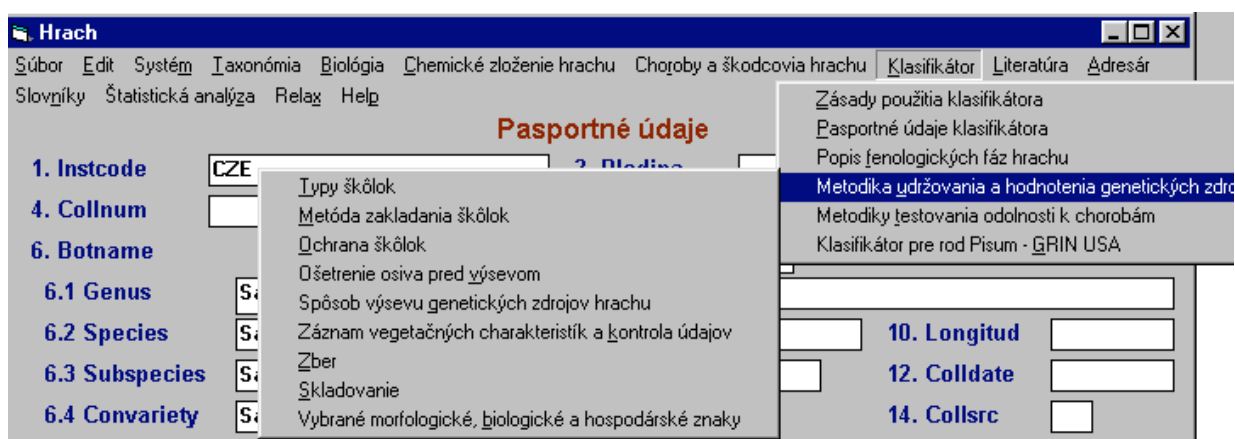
Hrach

Súbor Edit Systém Taxonómia Biológia Chemické zloženie hrachu Choroby a škodcovia hrachu Klasifikátor Literatúra Adresár

Slovníky Štatistická analýza Relax Help

Pasportné údaje

1. Instcode CZE

2. Plodina

4. Collnum

6. Botname

6.1 Genus Sa

6.2 Species Sa

6.3 Subspecies Sa

6.4 Convariety Sa

10. Longitud

12. Colldate

14. Collsrc

Typy škôlok
Metóda zakladania škôlok
Ochrana škôlok
Ošetrenie osiva pred výsevom
Spôsob výsevu genetických zdrojov hrachu
Záznam vegetačných charakteristík a kontrola údajov
Zber
Skladovanie
Vybrané morfologické, biologické a hospodárske znaky

Zásady použitia klasifikátora
Pasportné údaje klasifikátora
Popis fenologických fáz hrachu
Metodika udržovania a hodnotenia genetických zdro
Metodiky testovania odolnosti k chorobám
Klasifikátor pre rod Pisum - GRIN USA